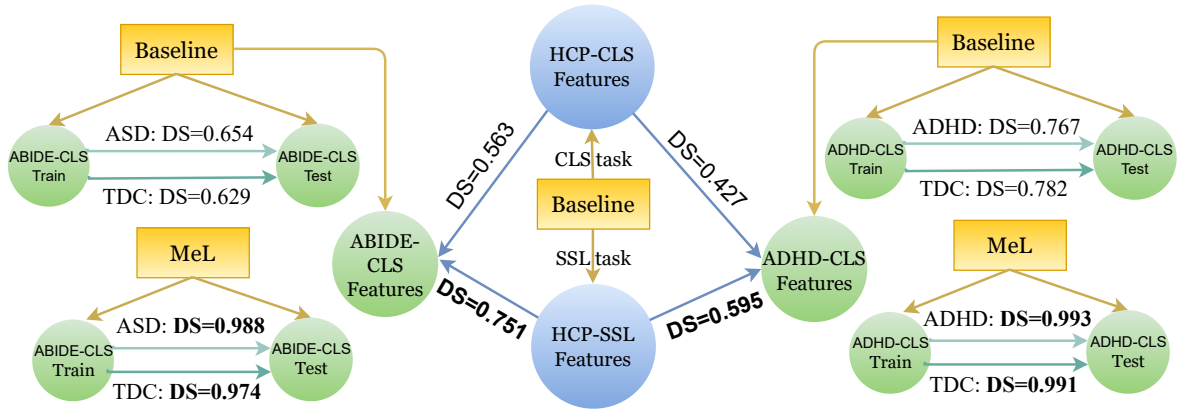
Baseline

ABIDE-CLS Train

ASD: DS=0.654

TDC: DS=0.629

ABIDE-CLS Test

MeL

ABIDE-CLS Train

ASD: **DS=0.988**

TDC: **DS=0.974**

ABIDE-CLS Test

HCP-CLS Features

DS=0.563

CLS task

DS=0.427

Baseline

SSL task

ABIDE-CLS Features

**DS=0.751**

HCP-SSL Features

**DS=0.595**

ADHD-CLS Features

Baseline

ADHD-CLS Train

ADHD: DS=0.767

TDC: DS=0.782

ADHD-CLS Test

MeL

ADHD-CLS Train

ADHD: **DS=0.993**

TDC: **DS=0.991**

ADHD-CLS Test